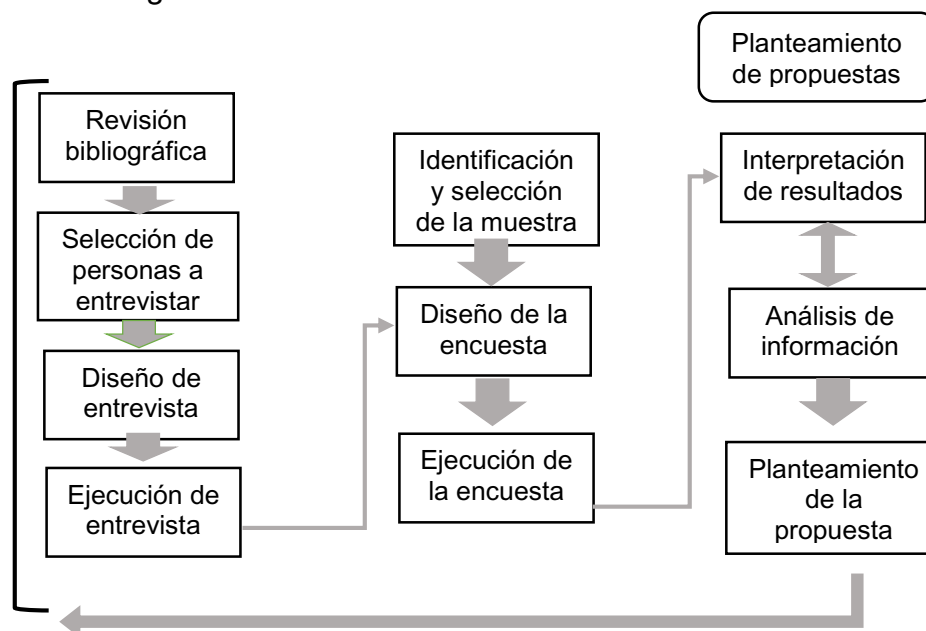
Planteamiento de propuestas

Revisión bibliográfica

Selección de personas a entrevistar

Diseño de entrevista

Ejecución de entrevista

Identificación y selección de la muestra

Diseño de la encuesta

Ejecución de la encuesta

Interpretación de resultados

Análisis de información

Planteamiento de la propuesta